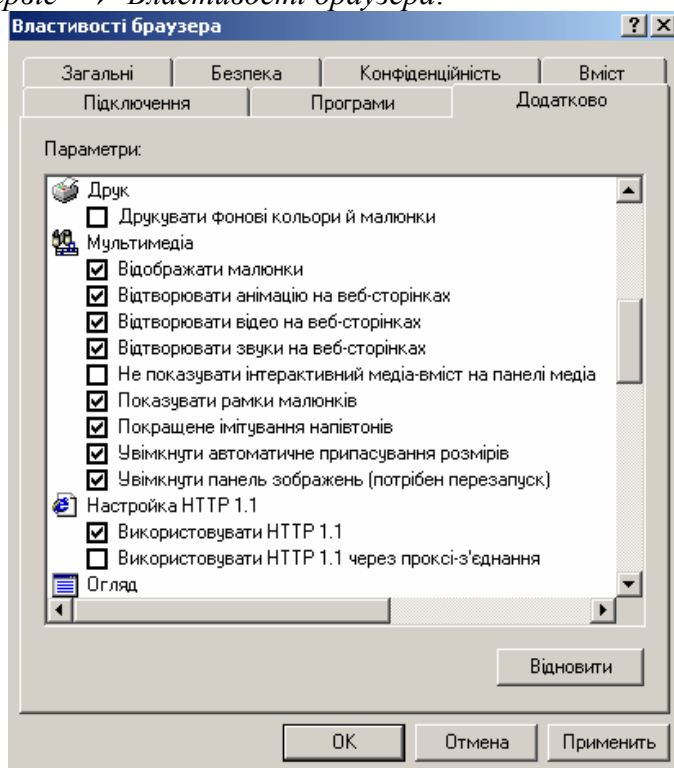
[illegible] → Властивості браузера.

Властивості браузера ? ×

Загальні | Безпека | Конфіденційність | Вміст
Підключення | Програми | Додатково

Параметри:

Друк
☐ Друкувати фонові кольори й малюнки
Мультимедіа
☑ Відображати малюнки
☑ Відтворювати анімацію на веб-сторінках
☑ Відтворювати відео на веб-сторінках
☑ Відтворювати звуки на веб-сторінках
☐ Не показувати інтерактивний медіа-вміст на панелі медіа
☑ Показувати рамки малюнків
☑ Покращене імітування напівтонів
☑ Увімкнути автоматичне припасування розмірів
☑ Увімкнути панель зображень (потрібен перезапуск)
Настройка HTTP 1.1
☑ Використовувати HTTP 1.1
☐ Використовувати HTTP 1.1 через проксі-з'єднання
Огляд

Відновити

OK | Отмена | Применить